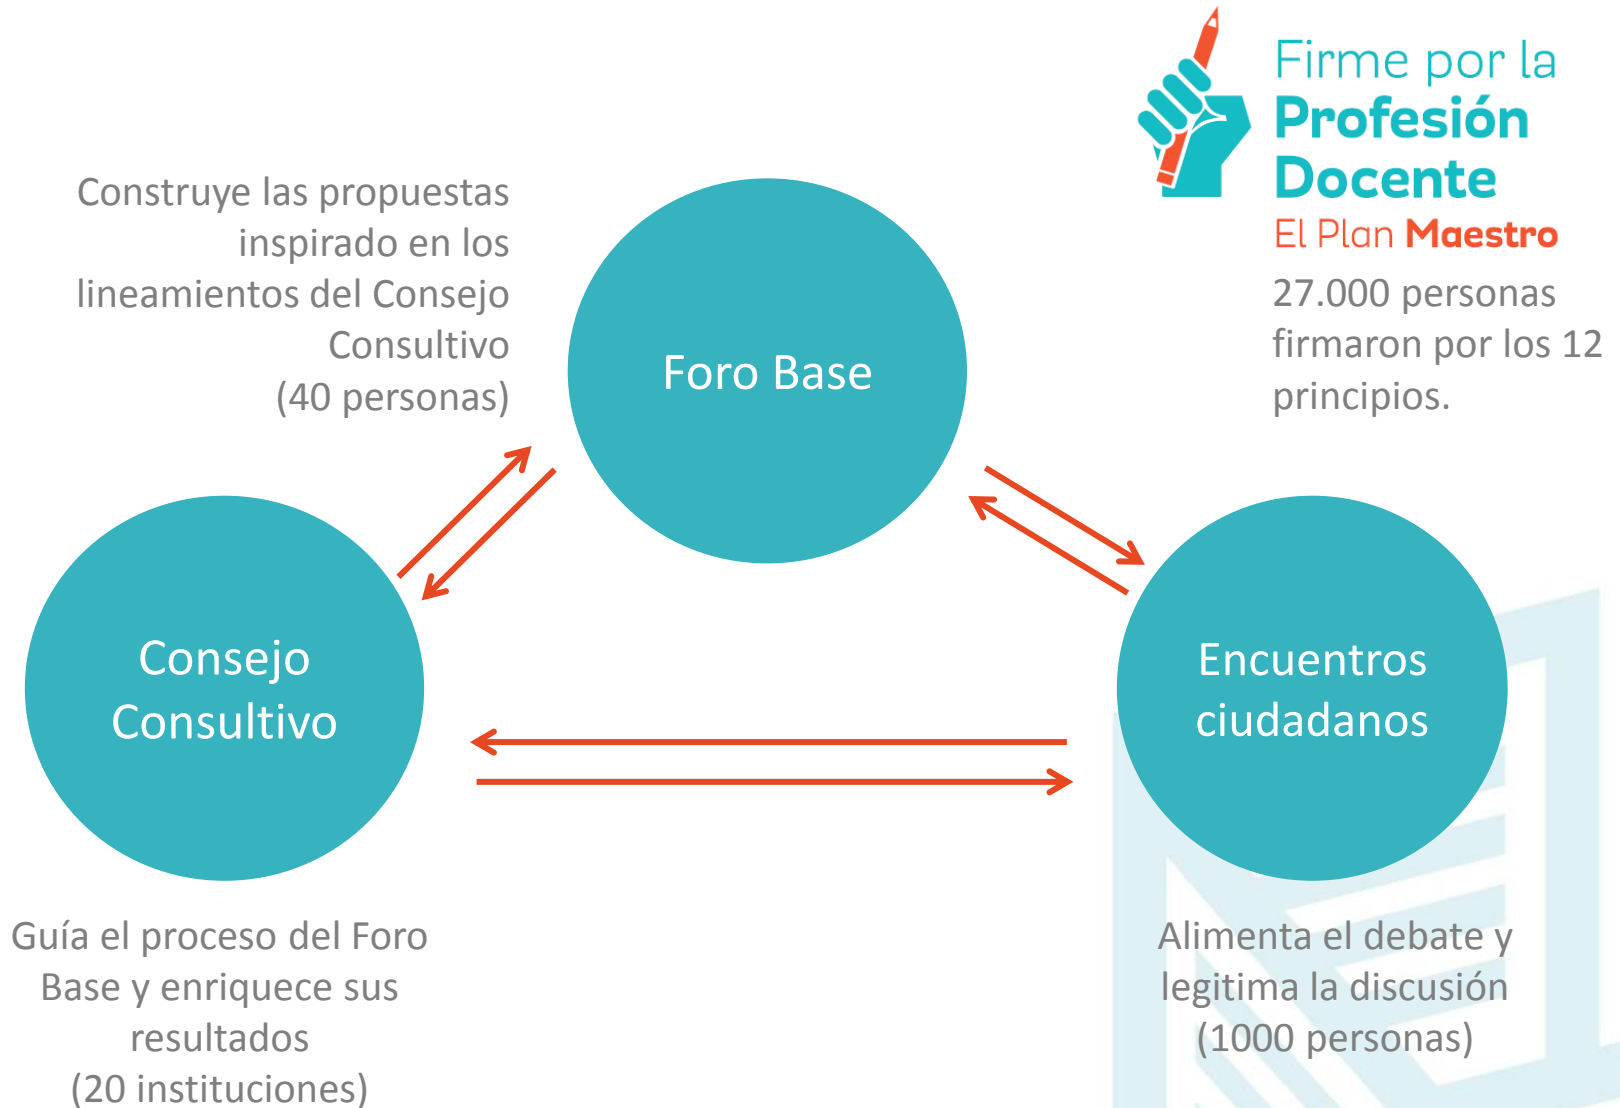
Firme por la
Profesión
Docente
El Plan Maestro

27.000 personas firmaron por los 12 principios.

Construye las propuestas inspirado en los lineamientos del Consejo Consultivo
(40 personas)

Foro Base

Consejo Consultivo

Encuentros ciudadanos

Guía el proceso del Foro Base y enriquece sus resultados
(20 instituciones)

Alimenta el debate y legitima la discusión
(1000 personas)